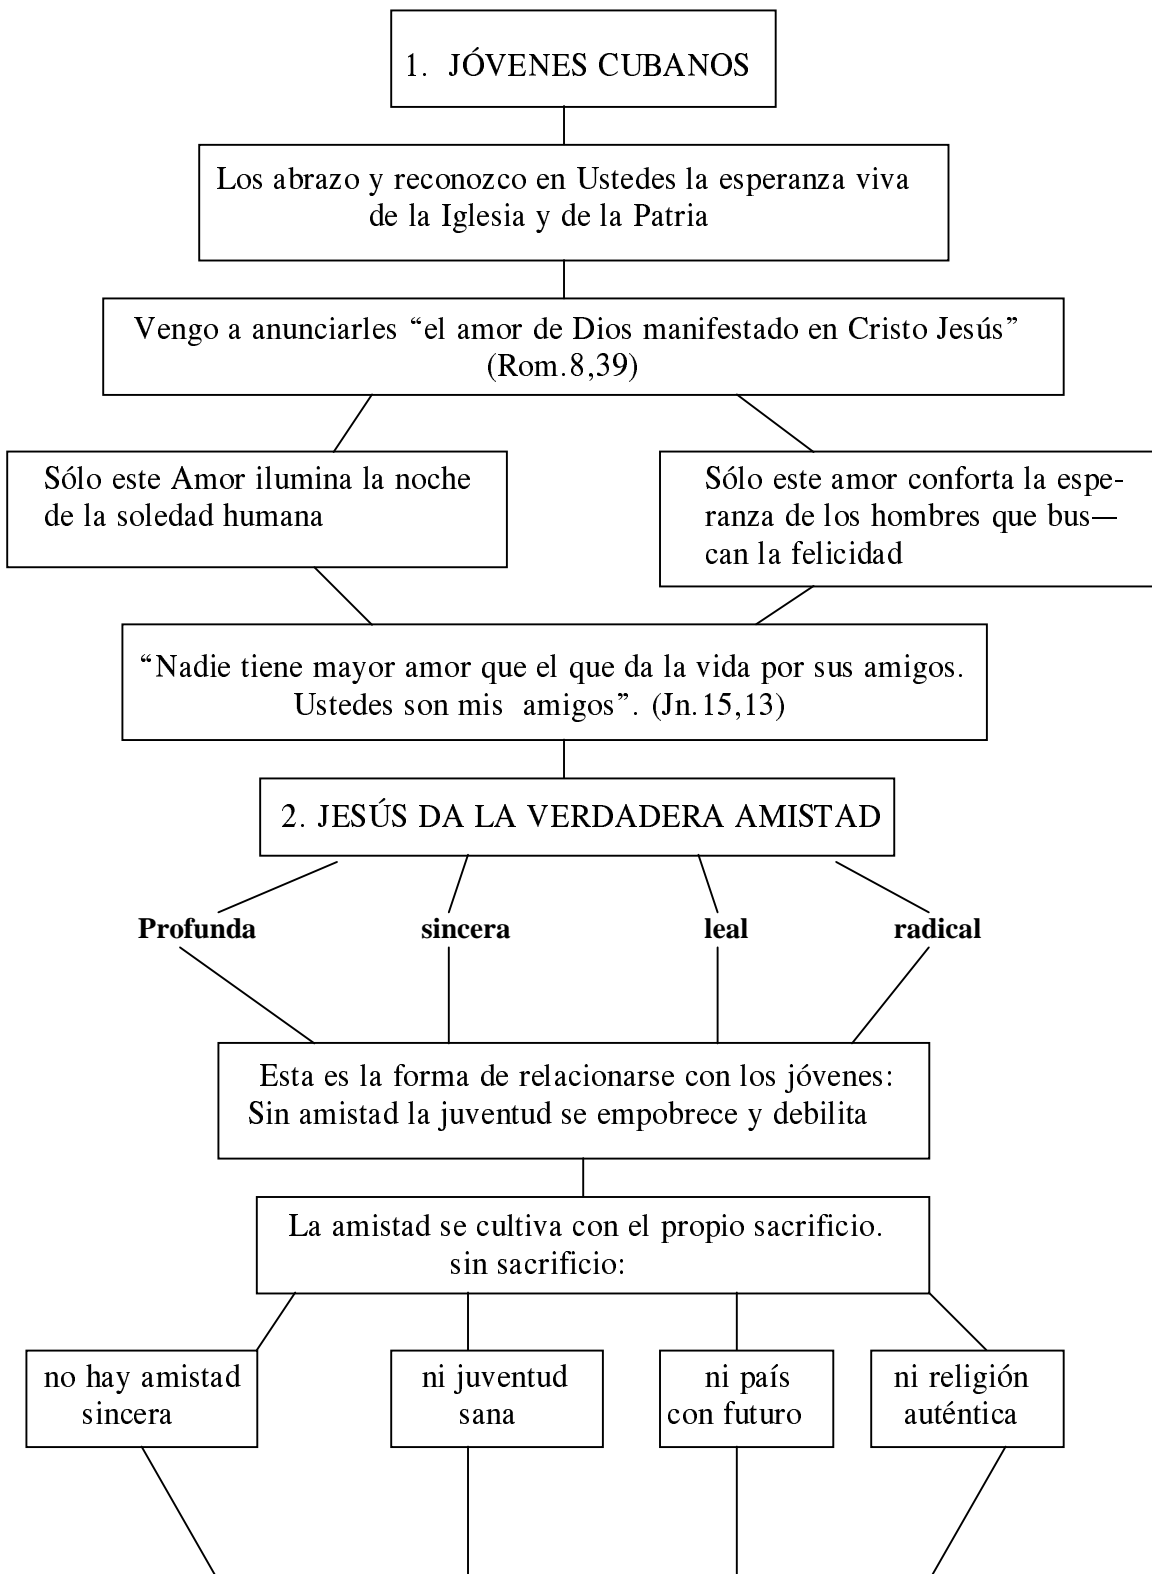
1. JÓVENES CUBANOS

Los abrazo y reconozco en Ustedes la esperanza viva de la Iglesia y de la Patria

Vengo a anunciarles “el amor de Dios manifestado en Cristo Jesús” (Rom.8,39)

Sólo este Amor ilumina la noche de la soledad humana

Sólo este amor conforta la esperanza de los hombres que bus— can la felicidad

“Nadie tiene mayor amor que el que da la vida por sus amigos. Ustedes son mis amigos”. (Jn.15,13)

2. JESÚS DA LA VERDADERA AMISTAD

**Profunda** **sincera** **leal** **radical**

Esta es la forma de relacionarse con los jóvenes: Sin amistad la juventud se empobrece y debilita

La amistad se cultiva con el propio sacrificio. sin sacrificio:

no hay amistad sincera

ni juventud sana

ni país con futuro

ni religión auténtica